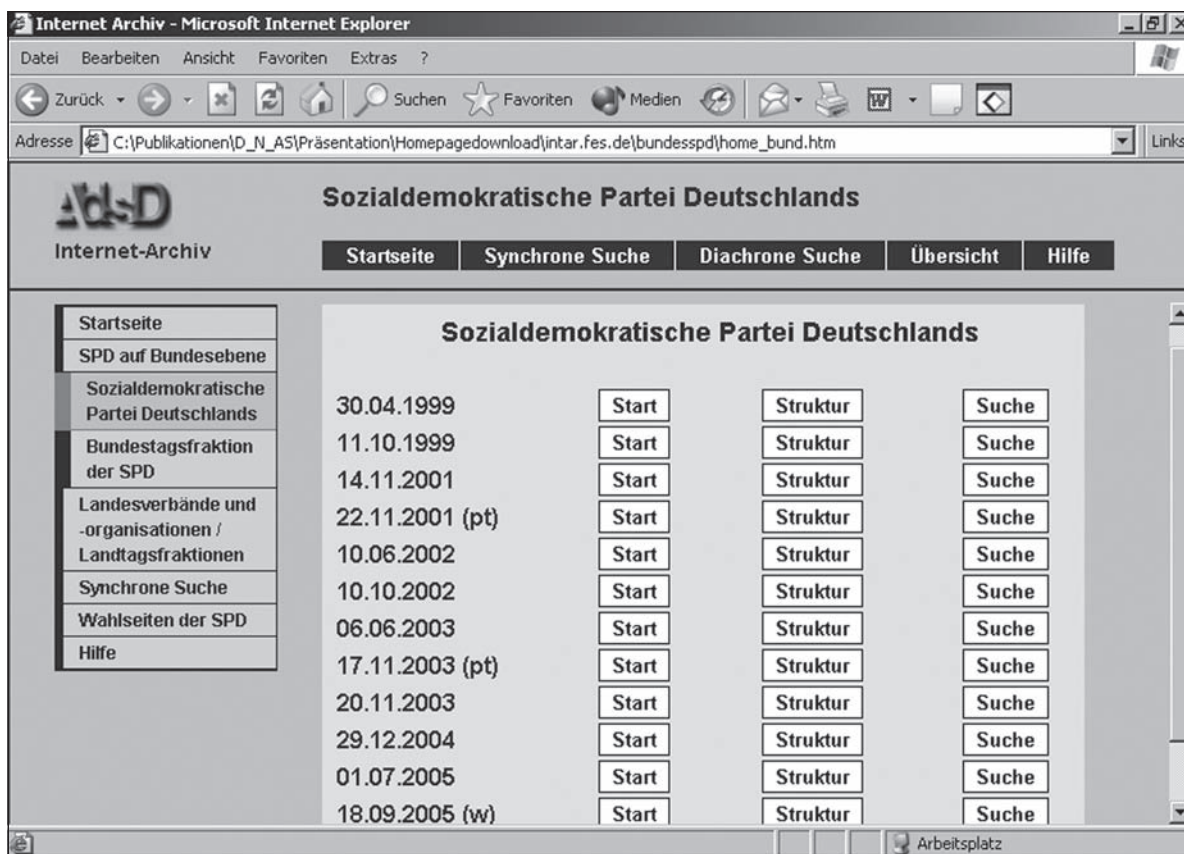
Internet Archiv - Microsoft Internet Explorer

Datei Bearbeiten Ansicht Favoriten Extras ?

Zurück Suchen Favoriten Medien

Adresse C:\Publikationen\D_N_AS\Präsentation\Homepagedownload\intar.fes.de\bundesspd\home_bund.htm Links

AdsD
Internet-Archiv

Sozialdemokratische Partei Deutschlands

Startseite | Synchrone Suche | Diachrone Suche | Übersicht | Hilfe

Startseite
SPD auf Bundesebene
Sozialdemokratische Partei Deutschlands
Bundestagsfraktion der SPD
Landesverbände und -organisationen / Landtagsfraktionen
Synchrone Suche
Wahlseiten der SPD
Hilfe

Sozialdemokratische Partei Deutschlands

| | | | |
|---|---|---|---|
| 30.04.1999 | Start | Struktur | Suche |
| 11.10.1999 | Start | Struktur | Suche |
| 14.11.2001 | Start | Struktur | Suche |
| 22.11.2001 (pt) | Start | Struktur | Suche |
| 10.06.2002 | Start | Struktur | Suche |
| 10.10.2002 | Start | Struktur | Suche |
| 06.06.2003 | Start | Struktur | Suche |
| 17.11.2003 (pt) | Start | Struktur | Suche |
| 20.11.2003 | Start | Struktur | Suche |
| 29.12.2004 | Start | Struktur | Suche |
| 01.07.2005 | Start | Struktur | Suche |
| 18.09.2005 (w) | Start | Struktur | Suche |

Arbeitsplatz